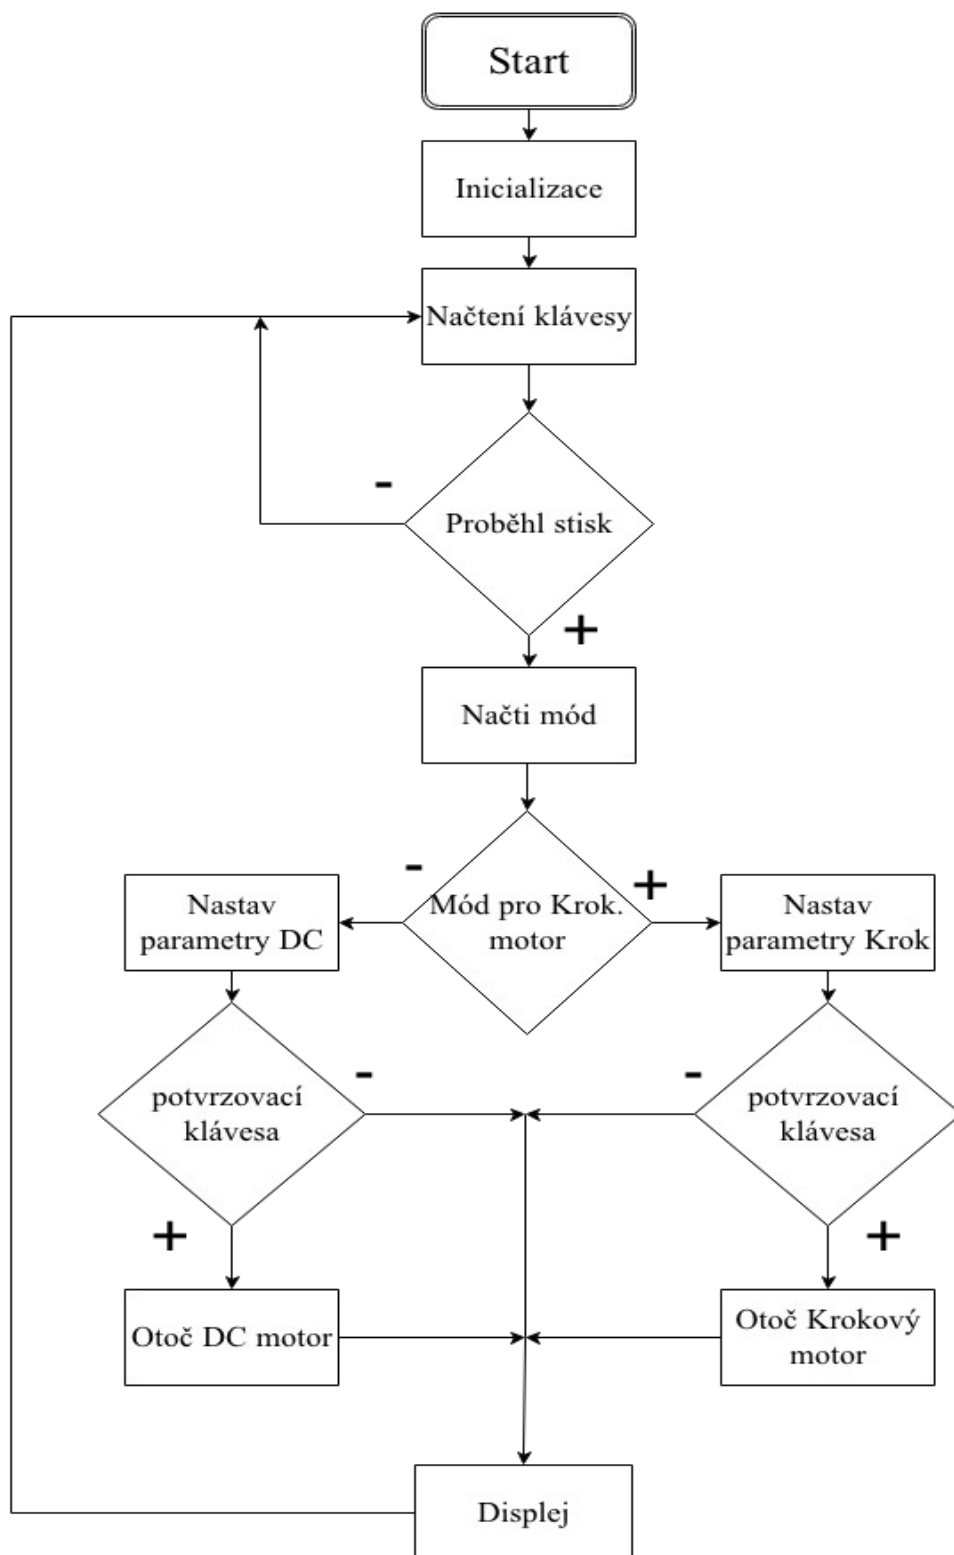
Start

Inicializace

Načtení klávesy

-

Proběhl stisk

+

Načti mód

-

Mód pro Krok. motor

+

Nastav parametry DC

Nastav parametry Krok

-

potvrzovací klávesa

-

potvrzovací klávesa

+

+

Otoč DC motor

Otoč Krokový motor

Displej